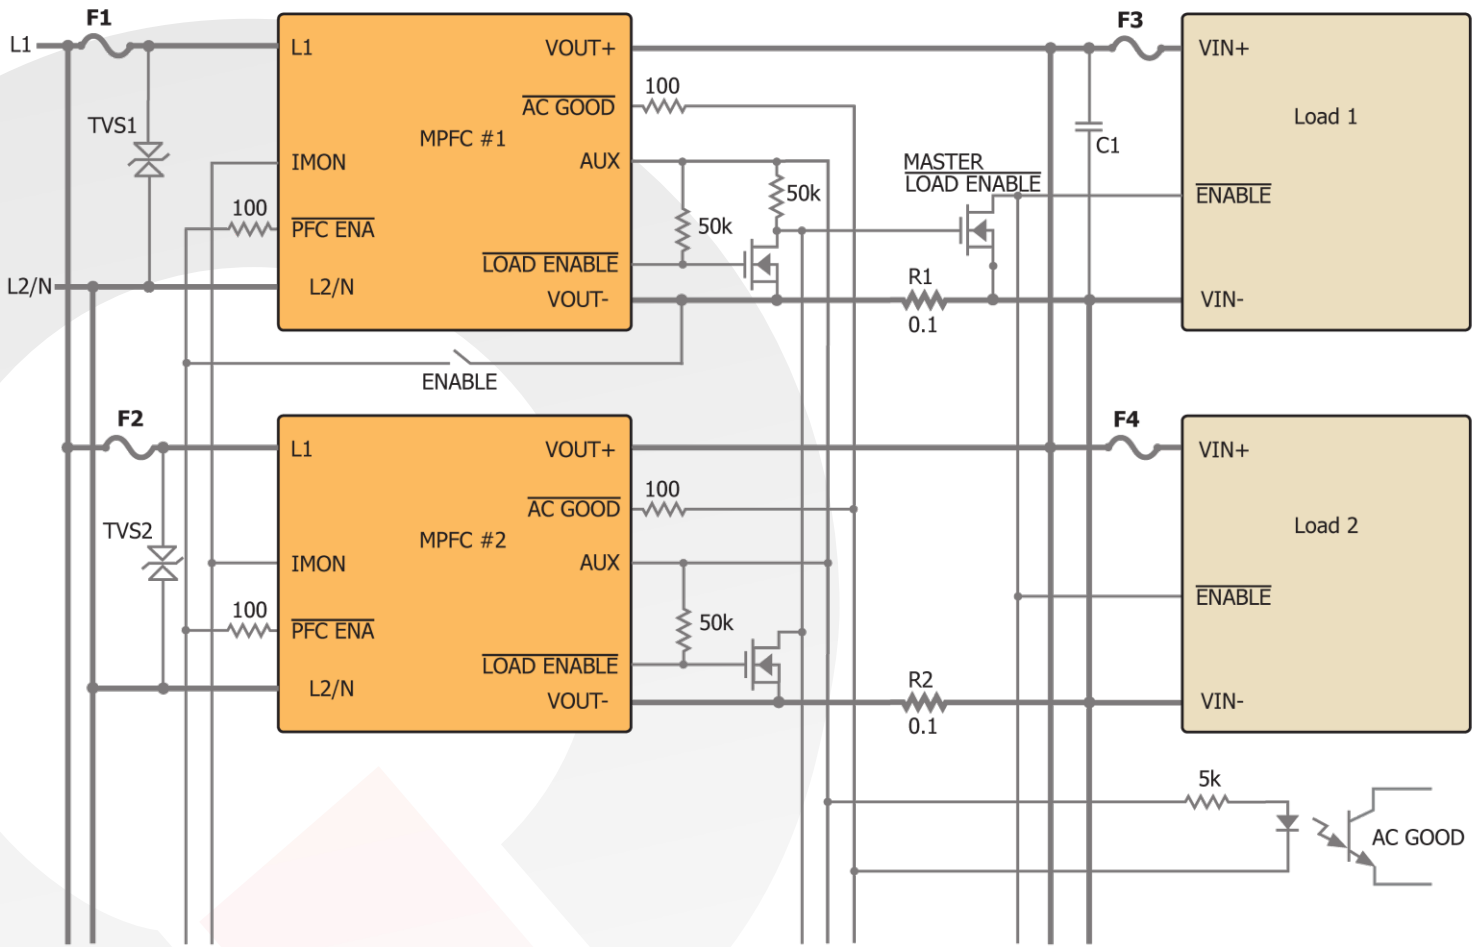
F1
L1
TVS1
100
L2/N
L1
VOUT+
$\overline{\text{AC GOOD}}$
MPFC #1
IMON
AUX
$\overline{\text{PFC ENA}}$
$\overline{\text{LOAD ENABLE}}$
L2/N
VOUT-
100
50k
50k
MASTER
$\overline{\text{LOAD ENABLE}}$
R1
0.1
F3
C1
VIN+
Load 1
$\overline{\text{ENABLE}}$
VIN-
ENABLE
F2
TVS2
100
L1
VOUT+
$\overline{\text{AC GOOD}}$
MPFC #2
IMON
AUX
$\overline{\text{PFC ENA}}$
$\overline{\text{LOAD ENABLE}}$
L2/N
VOUT-
100
50k
R2
0.1
F4
VIN+
Load 2
$\overline{\text{ENABLE}}$
VIN-
5k
AC GOOD